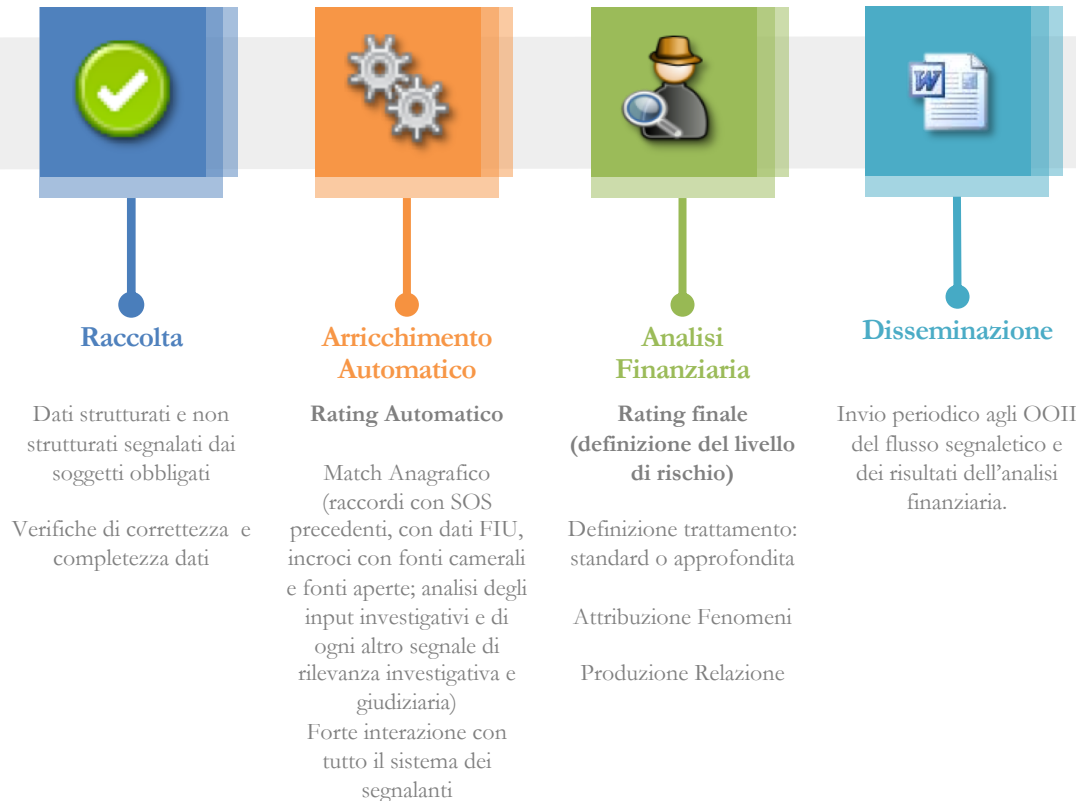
Raccolta

Dati strutturati e non strutturati segnalati dai soggetti obbligati

Verifiche di correttezza e completezza dati

Arricchimento Automatico

Rating Automatico

Match Anagrafico (raccordi con SOS precedenti, con dati FIU, incroci con fonti camerali e fonti aperte; analisi degli input investigativi e di ogni altro segnale di rilevanza investigativa e giudiziaria)
Forte interazione con tutto il sistema dei segnalanti

Analisi Finanziaria

Rating finale (definizione del livello di rischio)

Definizione trattamento: standard o approfondita

Attribuzione Fenomeni

Produzione Relazione

Disseminazione

Invio periodico agli OOII del flusso segnaletico e dei risultati dell'analisi finanziaria.